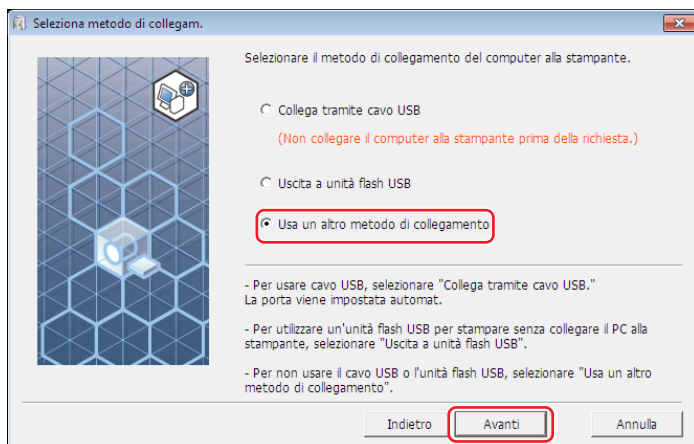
Seleziona metodo di collegam.

Selezionare il metodo di collegamento del computer alla stampante.

Collega tramite cavo USB

(Non collegare il computer alla stampante prima della richiesta.)

Uscita a unità flash USB

Usa un altro metodo di collegamento

- Per usare cavo USB, selezionare "Collega tramite cavo USB."
La porta viene impostata automat.

- Per utilizzare un'unità flash USB per stampare senza collegare il PC alla stampante, selezionare "Uscita a unità flash USB".

- Per non usare il cavo USB o l'unità flash USB, selezionare "Usa un altro metodo di collegamento".

Indietro | Avanti | Annulla